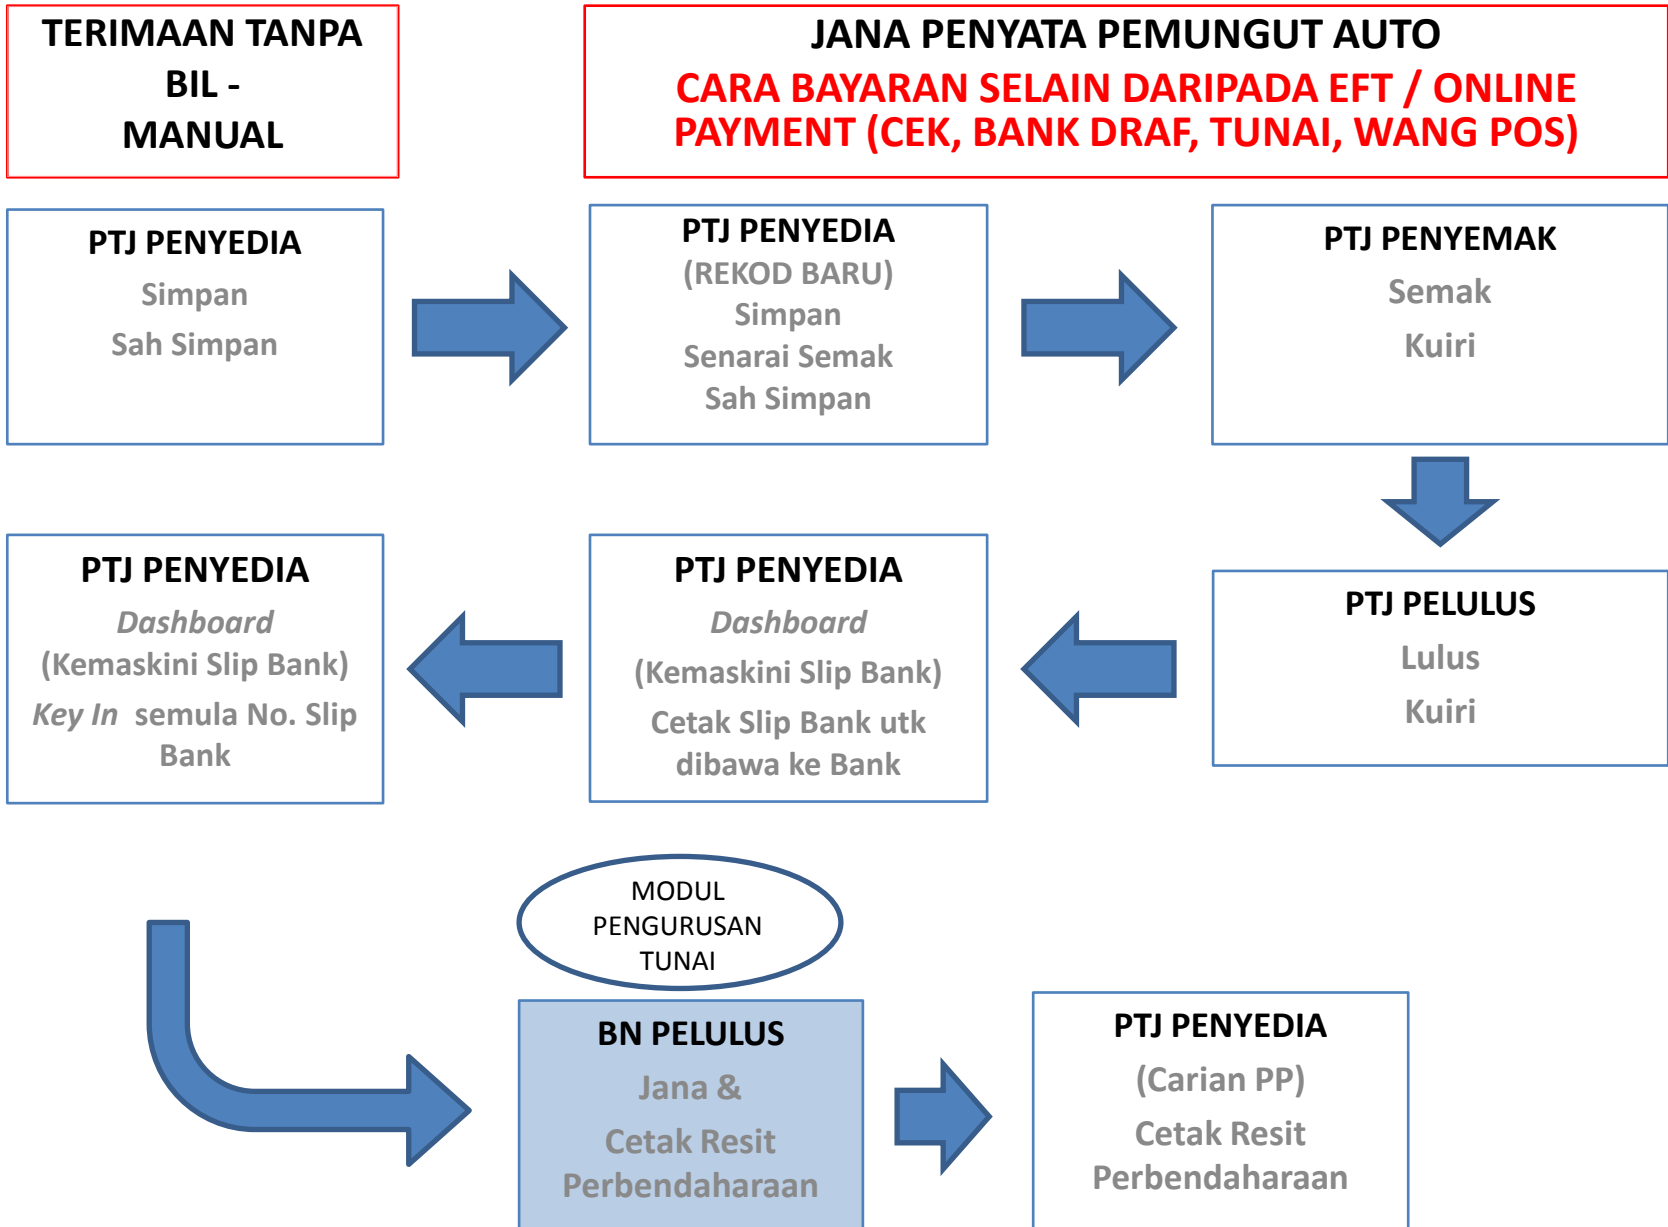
TERIMAAN TANPA BIL - MANUAL

JANA PENYATA PEMUNGUT AUTO
CARA BAYARAN SELAIN DARIPADA EFT / ONLINE PAYMENT (CEK, BANK DRAF, TUNAI, WANG POS)

PTJ PENYEDIA
Simpan
Sah Simpan

PTJ PENYEDIA
(REKOD BARU)
Simpan
Senarai Semak
Sah Simpan

PTJ PENYEMAK
Semak
Kuiri

PTJ PELULUS
Lulus
Kuiri

PTJ PENYEDIA
Dashboard
(Kemaskini Slip Bank)
Cetak Slip Bank utk dibawa ke Bank

PTJ PENYEDIA
Dashboard
(Kemaskini Slip Bank)
Key In semula No. Slip Bank

MODUL PENGURUSAN TUNAI

BN PELULUS
Jana &
Cetak Resit Perbendaharaan

PTJ PENYEDIA
(Carian PP)
Cetak Resit Perbendaharaan